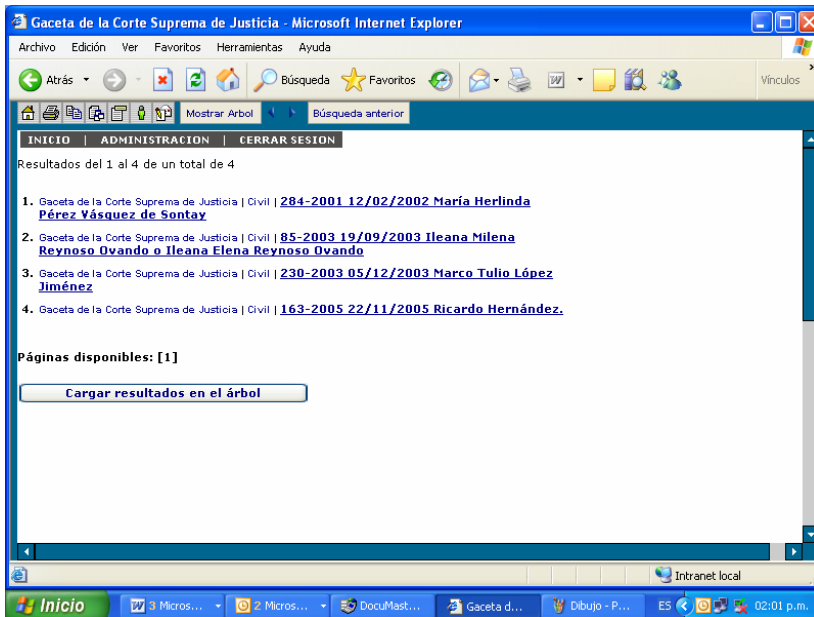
Gaceta de la Corte Suprema de Justicia - Microsoft Internet Explorer

Archivo Edición Ver Favoritos Herramientas Ayuda

Atrás Búsqueda Favoritos Vínculos

Mostrar Arbol Búsqueda anterior

INICIO | ADMINISTRACION | CERRAR SESION

Resultados del 1 al 4 de un total de 4

1. Gaceta de la Corte Suprema de Justicia | Civil | 284-2001 12/02/2002 María Herlinda Pérez Vásquez de Sontay

2. Gaceta de la Corte Suprema de Justicia | Civil | 85-2003 19/09/2003 Ileana Milena Reynoso Ovando o Ileana Elena Reynoso Ovando

3. Gaceta de la Corte Suprema de Justicia | Civil | 230-2003 05/12/2003 Marco Tulio López Jiménez

4. Gaceta de la Corte Suprema de Justicia | Civil | 163-2005 22/11/2005 Ricardo Hernández.

Páginas disponibles: [1]

Cargar resultados en el árbol

Intranet local

Inicio 3 Micros... 2 Micros... DocuMast... Gaceta d... Dibujo - P... ES 02:01 p.m.